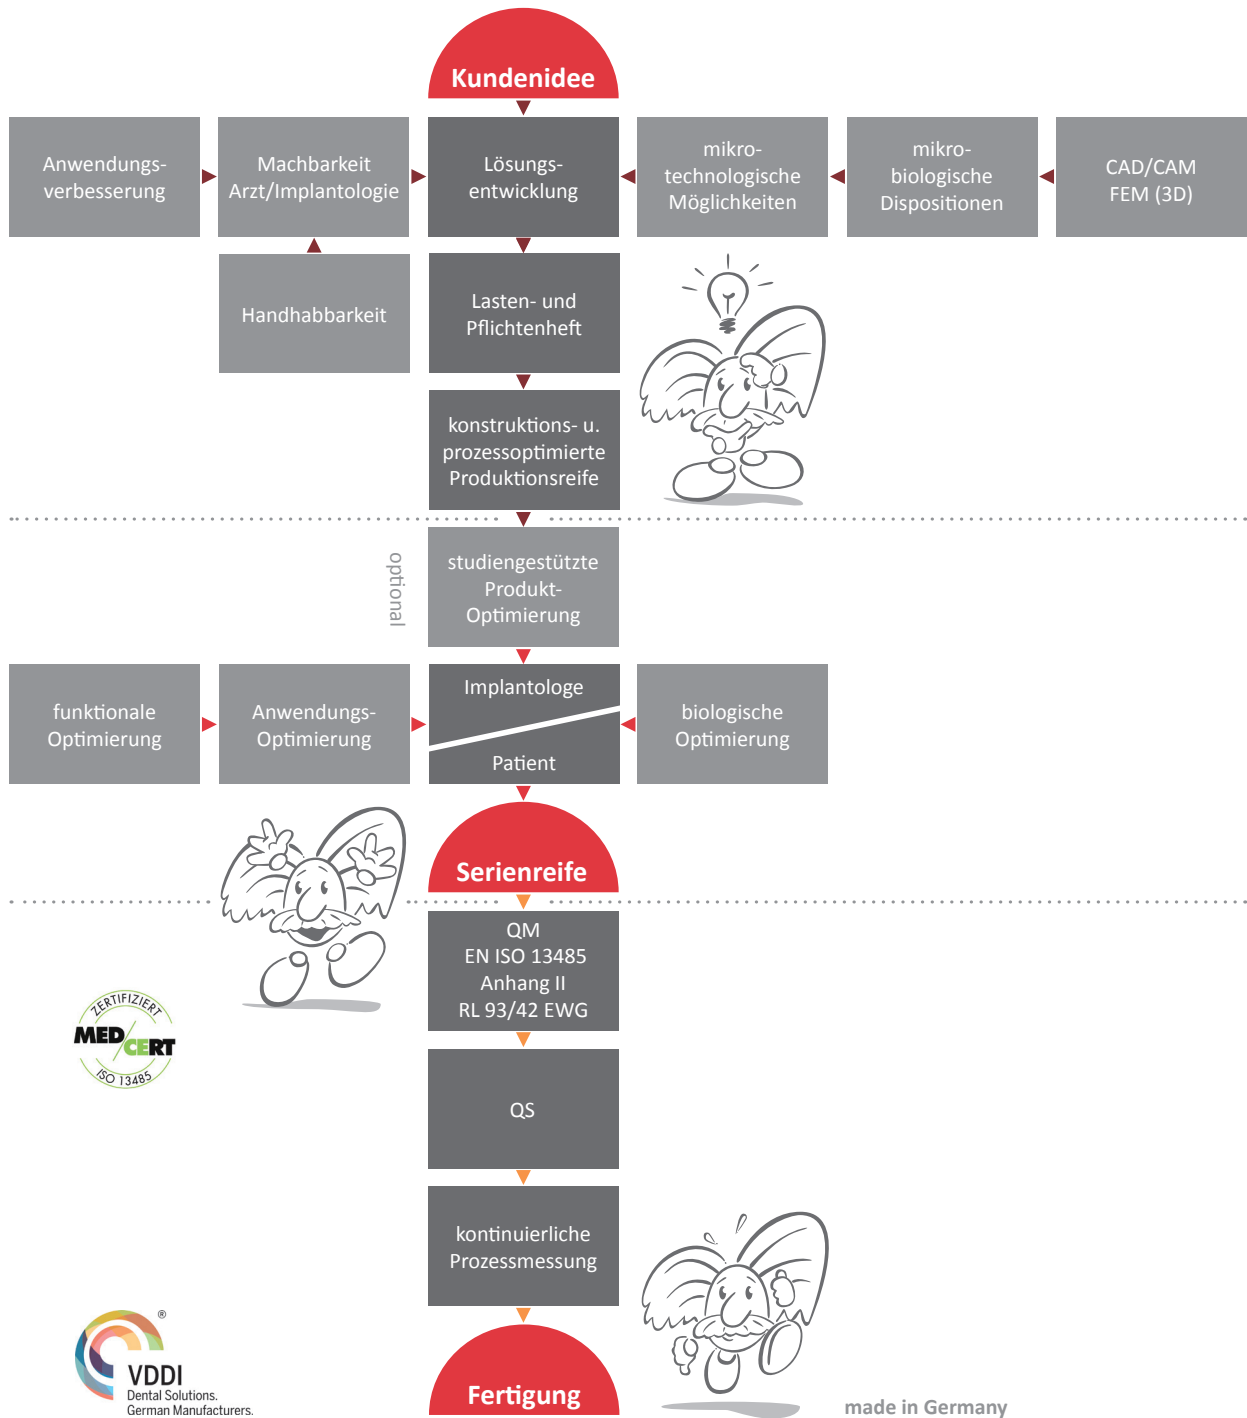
Kundenidee

Anwendungsverbesserung

Machbarkeit Arzt/Implantologie

Lösungsentwicklung

mikrotechnologische Möglichkeiten

mikrobiologische Dispositionen

CAD/CAM FEM (3D)

Handhabbarkeit

Lasten- und Pflichtenheft

konstruktions- u. prozessoptimierte Produktionsreife

optional

studiengestützte Produkt-Optimierung

funktionale Optimierung

Anwendungs-Optimierung

Implantologe

Patient

biologische Optimierung

Serienreife

QM
EN ISO 13485
Anhang II
RL 93/42 EWG

ZERTIFIZIERT
MED CERT
ISO 13485

QS

kontinuierliche Prozessmessung

VDDI
Dental Solutions.
German Manufacturers.

Fertigung

made in Germany